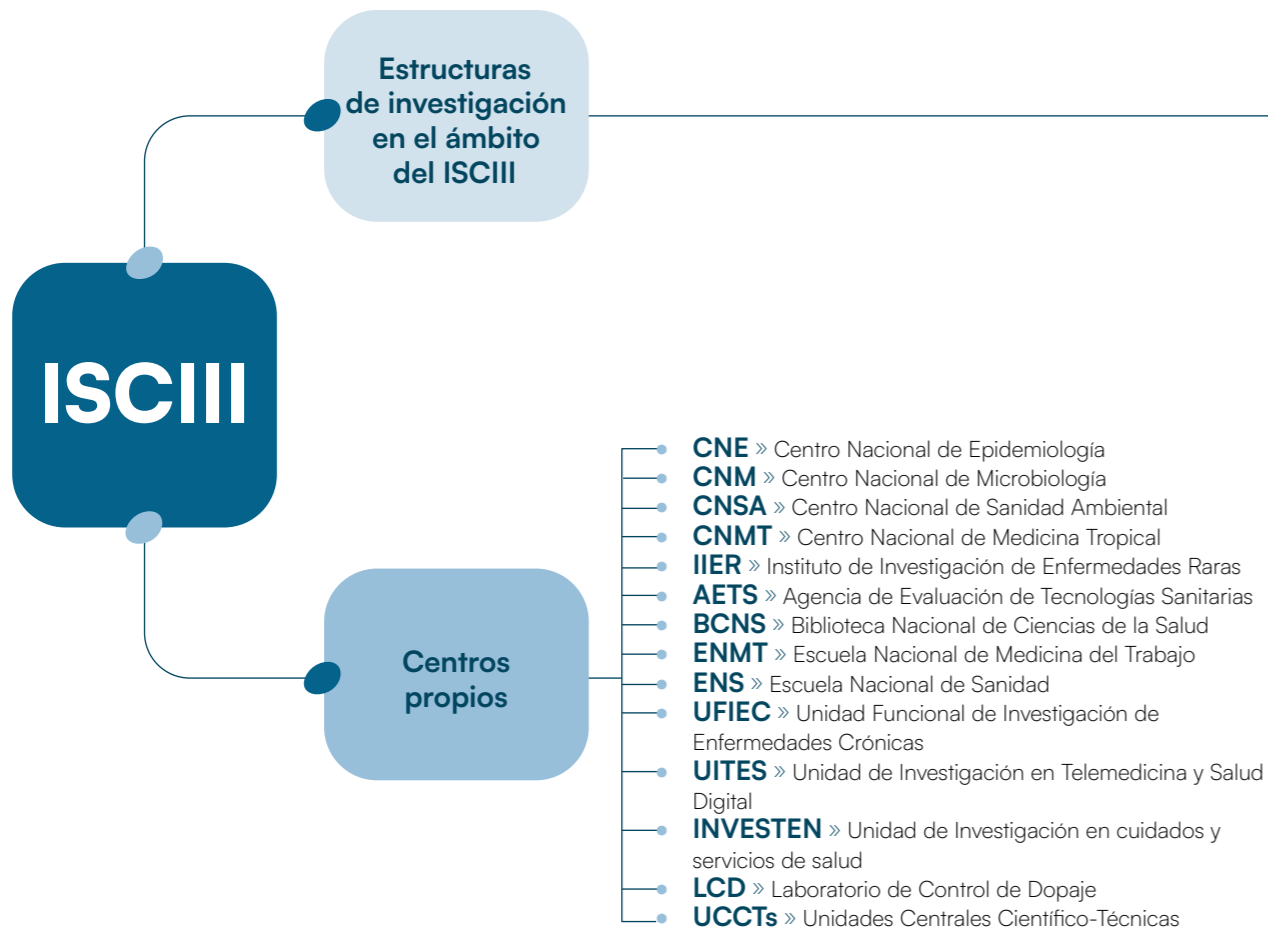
Estructuras de investigación en el ámbito del ISCIII

ISCIII

Centros propios

CNE » Centro Nacional de Epidemiología
CNM » Centro Nacional de Microbiología
CNSA » Centro Nacional de Sanidad Ambiental
CNMT » Centro Nacional de Medicina Tropical
IIER » Instituto de Investigación de Enfermedades Raras
AETS » Agencia de Evaluación de Tecnologías Sanitarias
BCNS » Biblioteca Nacional de Ciencias de la Salud
ENMT » Escuela Nacional de Medicina del Trabajo
ENS » Escuela Nacional de Sanidad
UFIEC » Unidad Funcional de Investigación de Enfermedades Crónicas
UITES » Unidad de Investigación en Telemedicina y Salud Digital
INVESTEN » Unidad de Investigación en cuidados y servicios de salud
LCD » Laboratorio de Control de Dopaje
UCCTs » Unidades Centrales Científico-Técnicas